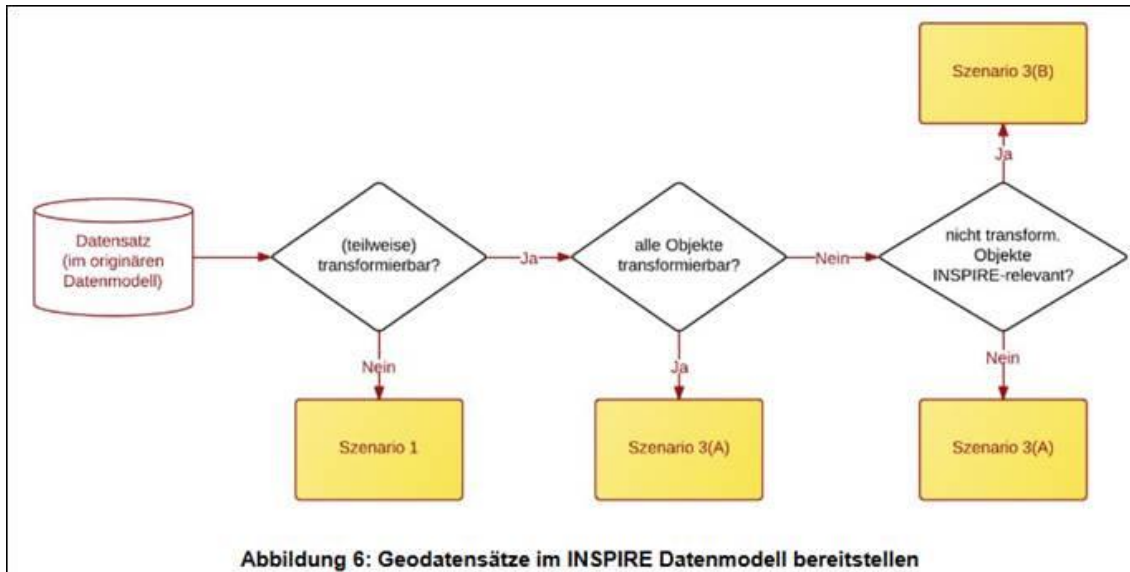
Szenario 3(B)

Ja

Datensatz (im originären Datenmodell)

(teilweise) transformierbar?

Ja

alle Objekte transformierbar?

Nein

nicht transform. Objekte INSPIRE-relevant?

Nein

Ja

Nein

Szenario 1

Szenario 3(A)

Szenario 3(A)

Abbildung 6: Geodatensätze im INSPIRE Datenmodell bereitstellen